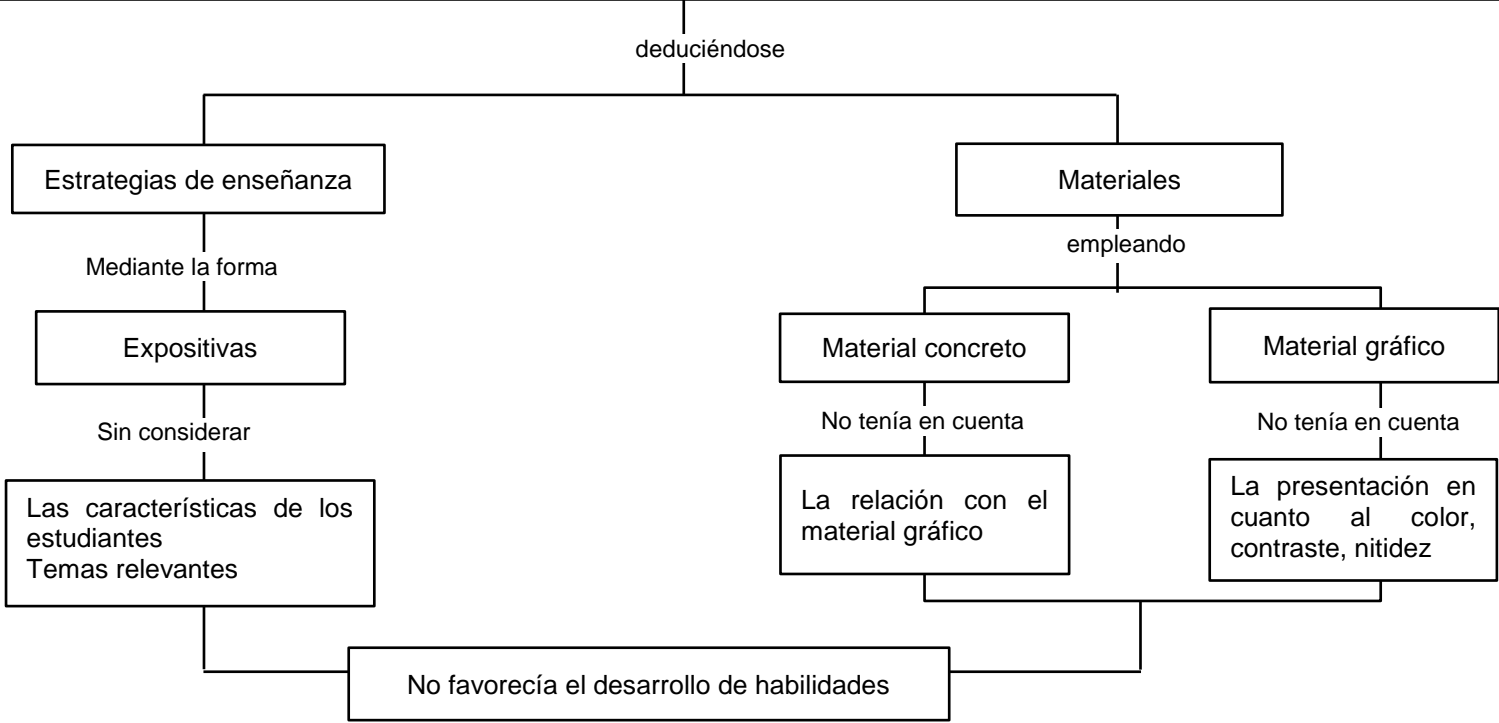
deduciéndose

Estrategias de enseñanza

Mediante la forma

Expositivas

Sin considerar

Las características de los estudiantes
Temas relevantes

Materiales

empleando

Material concreto

No tenía en cuenta

La relación con el material gráfico

Material gráfico

No tenía en cuenta

La presentación en cuanto al color, contraste, nitidez

No favorecía el desarrollo de habilidades